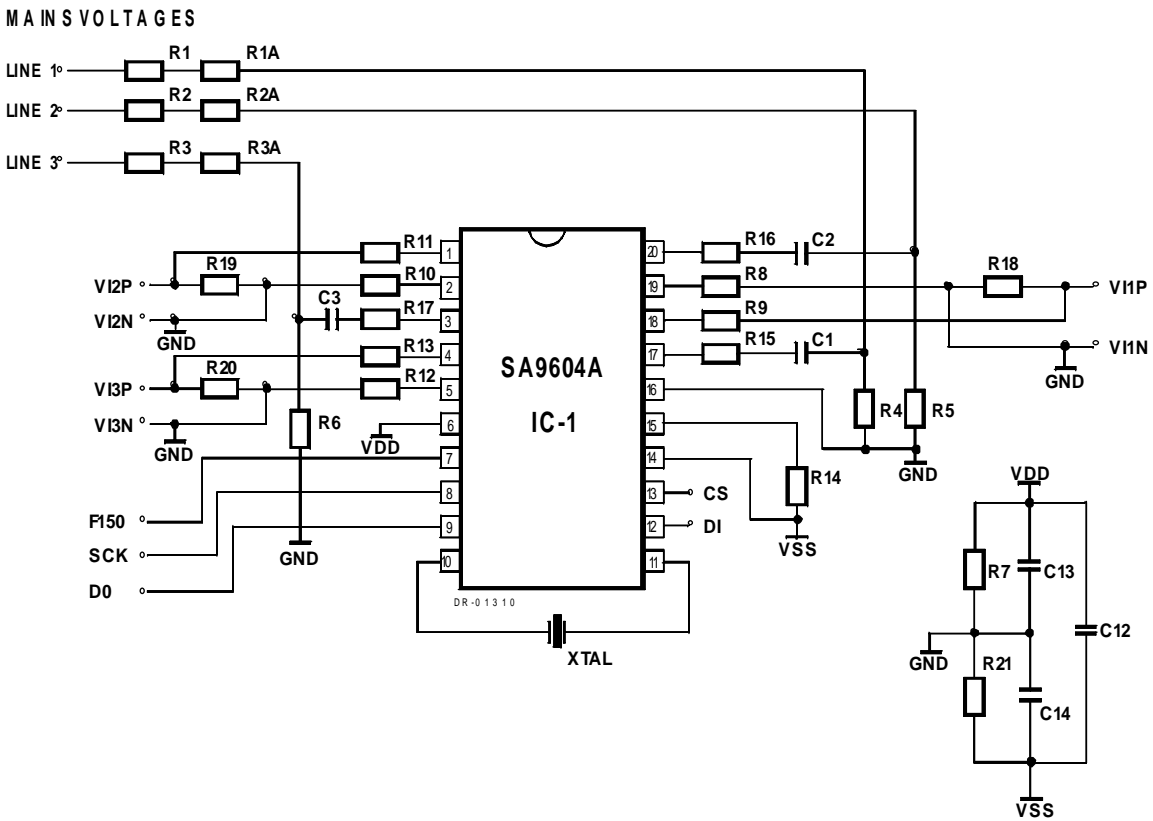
MAINS VOLTAGES

LINE 1
R1
R1A
LINE 2
R2
R2A
LINE 3
R3
R3A

R11
R19
R10
VI2P
VI2N
GND
C3
R17
R13
R20
R12
VI3P
VI3N
GND
R6
VDD
F150
SCK
D0
GND

1
2
3
4
5
6
7
8
9
10
20
19
18
17
16
15
14
13
12
11

SA9604A
IC-1

DR-01310

XTAL

R16
C2
R8
R9
R15
C1
R18
VI1P
VI1N
GND
R4
R5
GND
R14
CS
DI
VSS

VDD
R7
C13
C12
GND
R21
C14
VSS